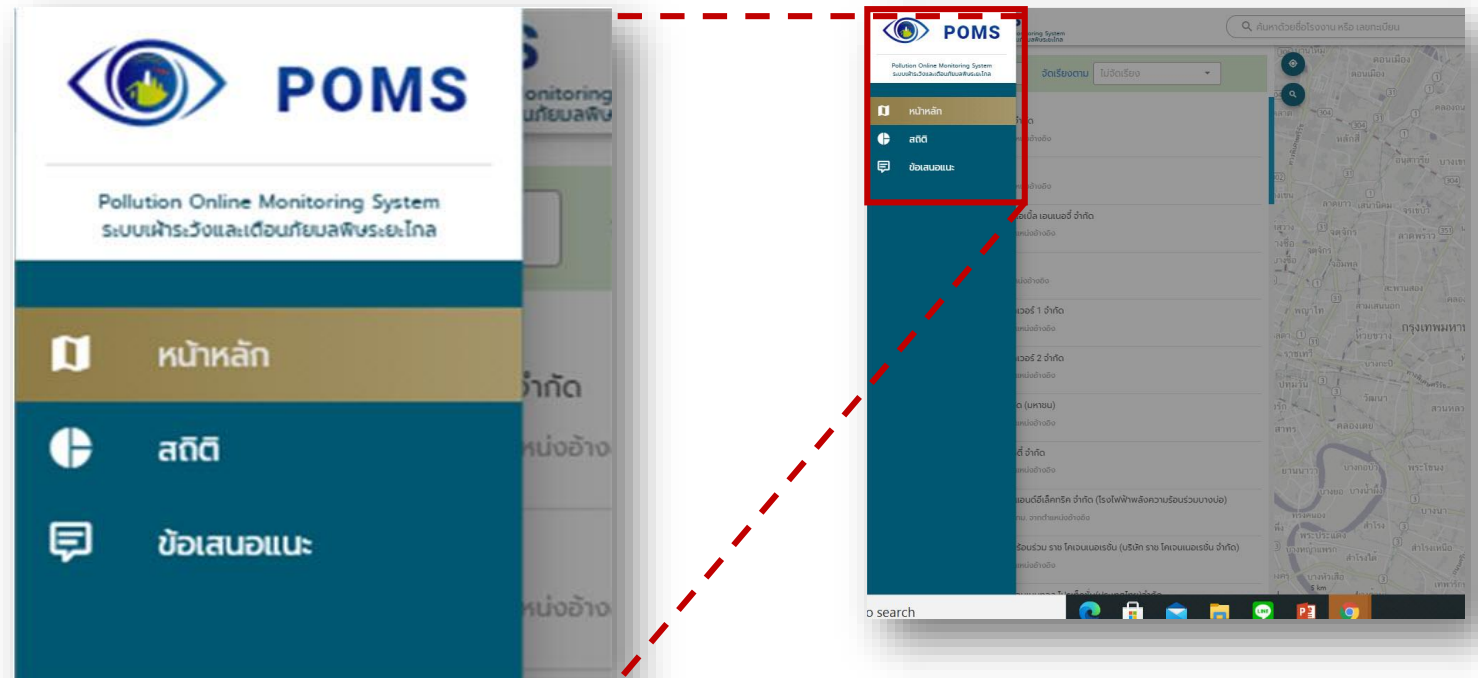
POMS

Pollution Online Monitoring System
ระบบเฝ้าระวังและเตือนภัยมลพิษระยะไกล

หน้าหลัก

สถิติ

ข้อเสนอแนะ

POMS

Pollution Online Monitoring System
ระบบเฝ้าระวังและเตือนภัยมลพิษระยะไกล

หน้าหลัก

สถิติ

ข้อเสนอแนะ

ค้นหาด้วยชื่อโรงงาน หรือ เลขทะเบียน

จัดเรียงตาม ไม่จัดเรียง

จำกัด

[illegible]เปิ้ล เอนเนอร์ยี่ จำกัด

เวอร์ 1 จำกัด

เวอร์ 2 จำกัด

(มหาชน)

ยี่ จำกัด

ซอนด์อีเล็คทริค จำกัด (โรงไฟฟ้าพลังความร้อนร่วมบางบ่อ)

ร้อนร่วม ราช โคเจนเนอเรชั่น (บริษัท ราช โคเจนเนอเรชั่น จำกัด)

กรุงเทพมหา

o search